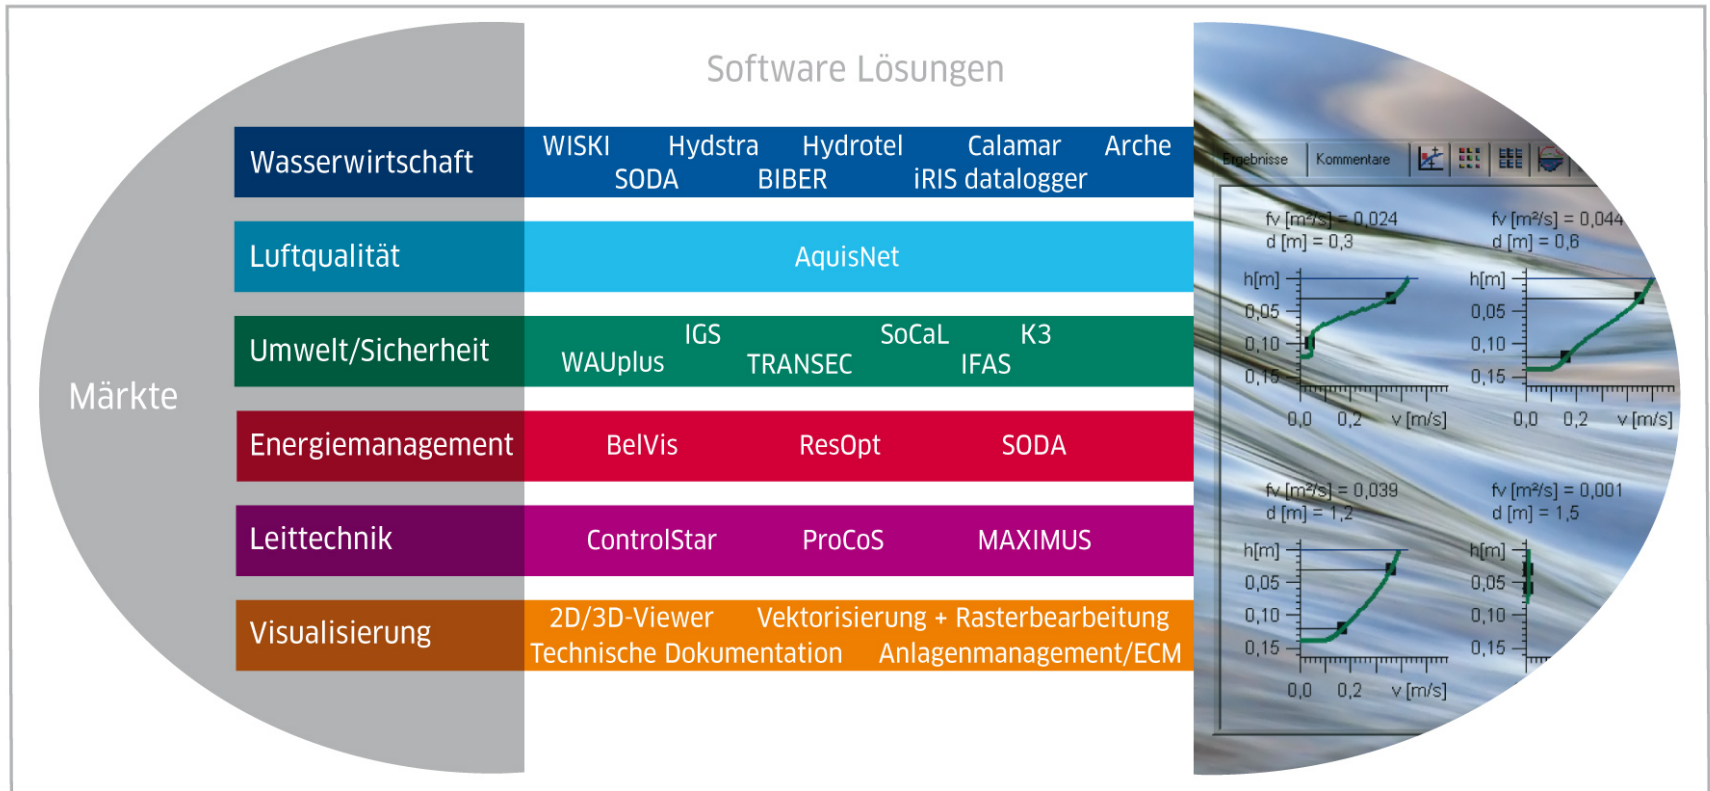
Software Lösungen

Märkte

| | |
|---|---|
| Wasserwirtschaft | WISKI Hydstra Hydrotel Calamar Arche SODA BIBER iRIS datalogger |
| Luftqualität | AquisNet |
| Umwelt/Sicherheit | IGS SoCaL K3 WAUplus TRANSEC IFAS |
| Energiemanagement | BelVis ResOpt SODA |
| Leittechnik | ControlStar ProCoS MAXIMUS |
| Visualisierung | 2D/3D-Viewer Vektorisierung + Rasterbearbeitung Technische Dokumentation Anlagenmanagement/ECM |

Ergebnisse Kommentare

fv [m²/s] = 0,024
d [m] = 0,3
h[m]
0,05
0,10
0,15
0,0 0,2 v [m/s]

fv [m²/s] = 0,044
d [m] = 0,6
h[m]
0,05
0,10
0,15
0,0 0,2 v [m/s]

fv [m²/s] = 0,039
d [m] = 1,2
h[m]
0,05
0,10
0,15
0,0 0,2 v [m/s]

fv [m²/s] = 0,001
d [m] = 1,5
h[m]
0,05
0,10
0,15